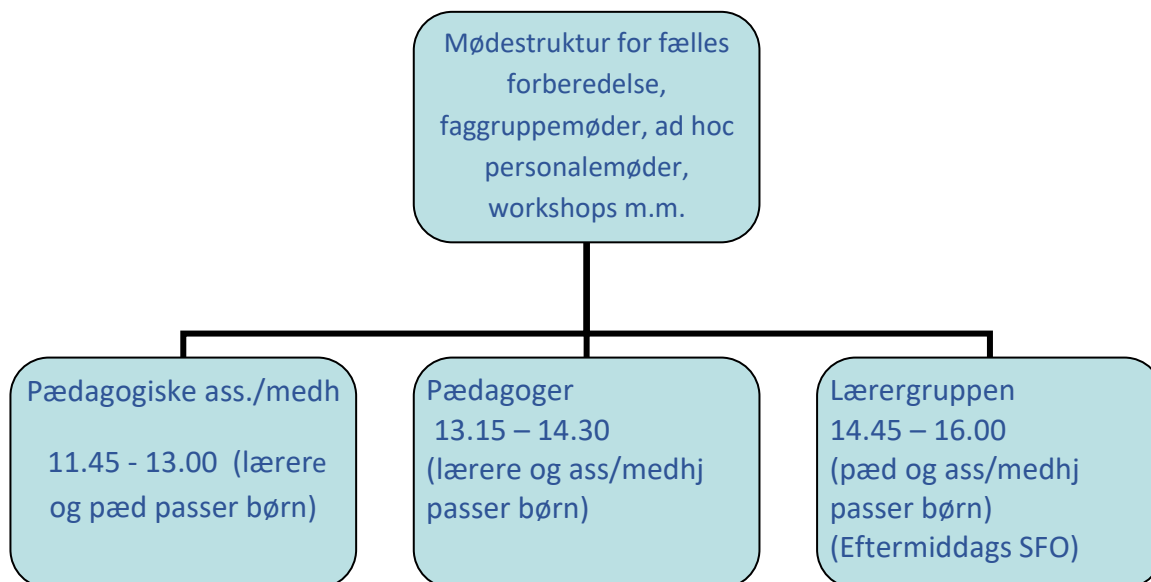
Mødestruktur for fælles forberedelse, faggruppemøder, ad hoc personalemøder, workshops m.m.

Pædagogiske ass./medh

11.45 - 13.00 (lærere og pæd passer børn)

Pædagoger
13.15 – 14.30
(lærere og ass/medhj passer børn)

Lærergruppen
14.45 – 16.00
(pæd og ass/medhj passer børn)
(Eftermiddags SFO)